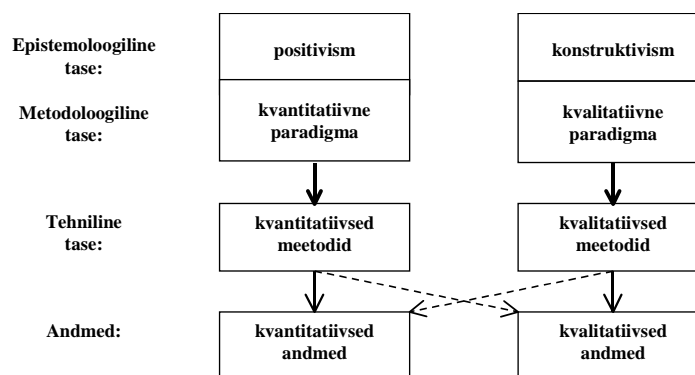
Epistemoloogiline tase:

positivism

konstruktivism

Metodoloogiline tase:

kvantitatiivne paradigma

kvalitatiivne paradigma

Tehniline tase:

kvantitatiivsed meetodid

kvalitatiivsed meetodid

Andmed:

kvantitatiivsed andmed

kvalitatiivsed andmed